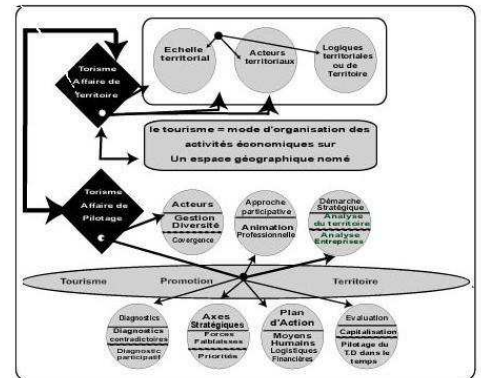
Torisme Affaire de Territoire

Echelle territorial

Acteurs territoriaux

Logiques territoriales ou de Territoire

le tourisme = mode d'organisation des activités économiques sur Un espace géographique nomé

Torisme Affaire de Pilotage

Acteurs
Gestion Diversité
Covergence

Approche participative
Animation Professionnelle

Démarche Stratégique
Analyse du territoire
Analyse Entreprises

Tourisme Promotion Territoire

Diagnostics
Diagnostics contradictoires
Diagnostic participatif

Axes Stratégiques
Forces Faiblesses
Priorités

Plan d'Action
Moyens Humains Logistiques Financières

Evaluation
Capitalisation
Pilotage du T.D dans le temps